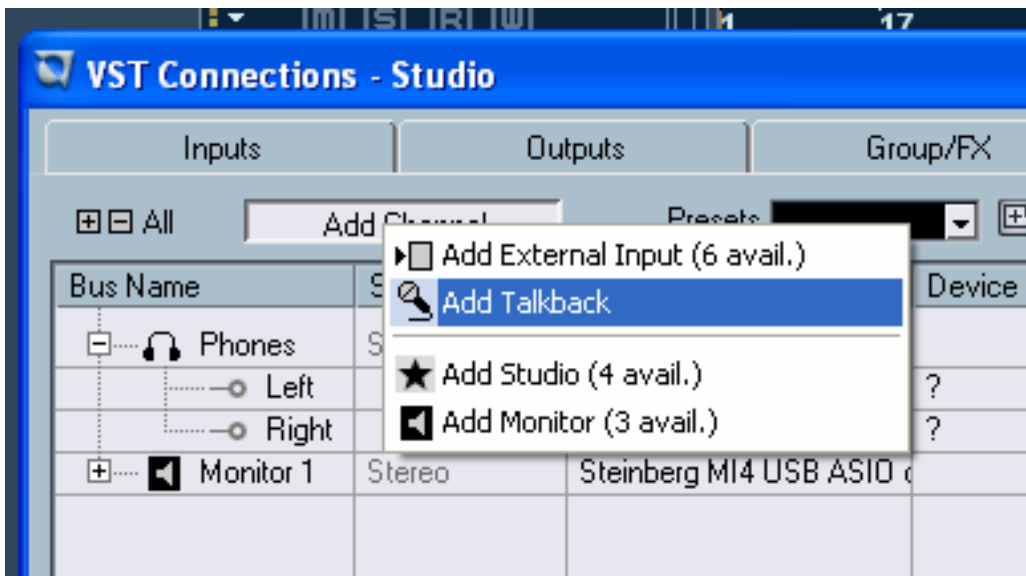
M S R W 1 17

VST Connections - Studio

Inputs | Outputs | Group/FX

All Add Channel Presets

Add External Input (6 avail.)
Add Talkback
Add Studio (4 avail.)
Add Monitor (3 avail.)

| Bus Name | S | | Device |
|---|---|---|---|
| Phones | S | | |
| Left | | | ? |
| Right | | | ? |
| Monitor 1 | Stereo | Steinberg MI4 USB ASIO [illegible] | |